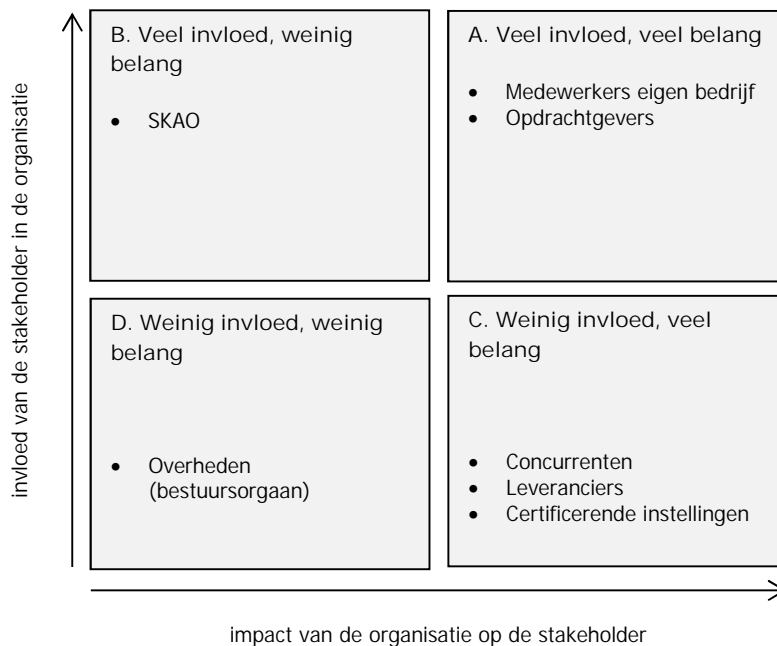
invloed van de stakeholder in de organisatie

B. Veel invloed, weinig belang

- SKAO

A. Veel invloed, veel belang

- Medewerkers eigen bedrijf
- Opdrachtgevers

D. Weinig invloed, weinig belang

- Overheden (bestuursorgaan)

C. Weinig invloed, veel belang

- Concurrenten
- Leveranciers
- Certificerende instellingen

impact van de organisatie op de stakeholder